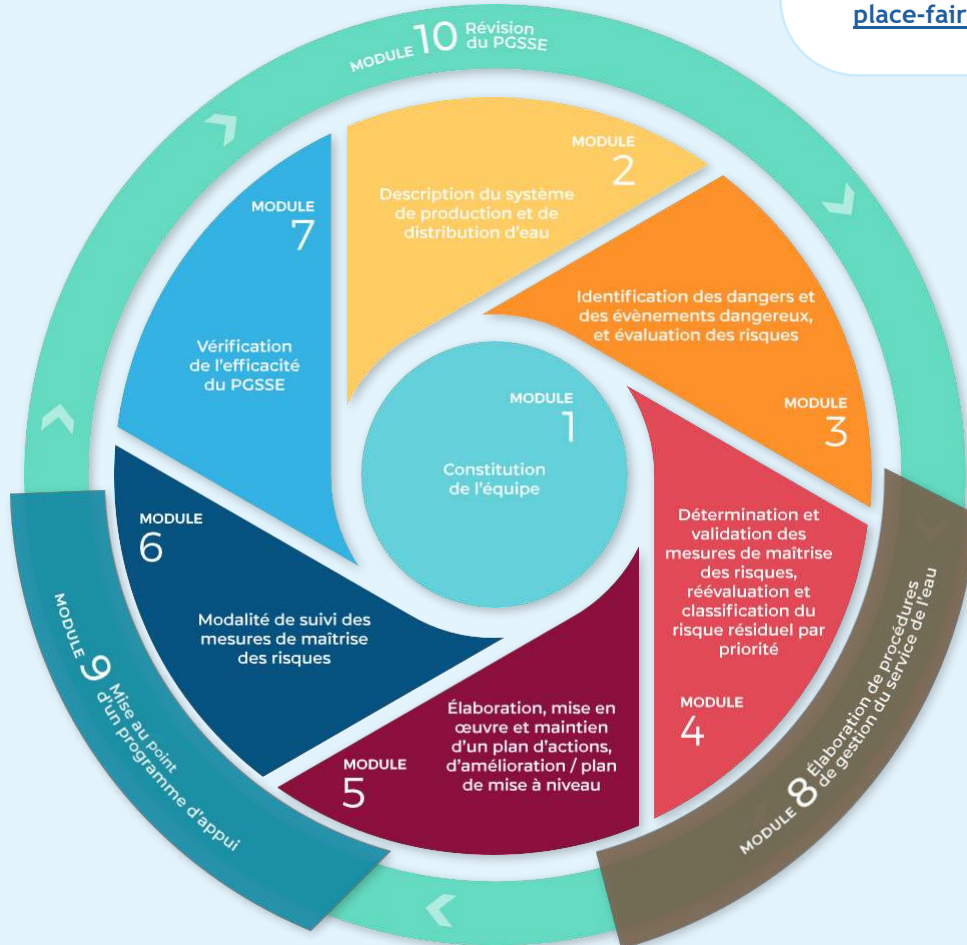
place-fair

MODULE 10 Révision du PGSSE

MODULE 2
Description du système de production et de distribution d'eau

MODULE 3
Identification des dangers et des évènements dangereux, et évaluation des risques

MODULE 1
Constitution de l'équipe

MODULE 4
Détermination et validation des mesures de maîtrise des risques, réévaluation et classification du risque résiduel par priorité

MODULE 5
Élaboration, mise en œuvre et maintien d'un plan d'actions, d'amélioration / plan de mise à niveau

MODULE 6
Modalité de suivi des mesures de maîtrise des risques

MODULE 7
Vérification de l'efficacité du PGSSE

MODULE 8 Élaboration de procédures de gestion du service de l'eau

MODULE 9 Mise au point d'un programme d'appui